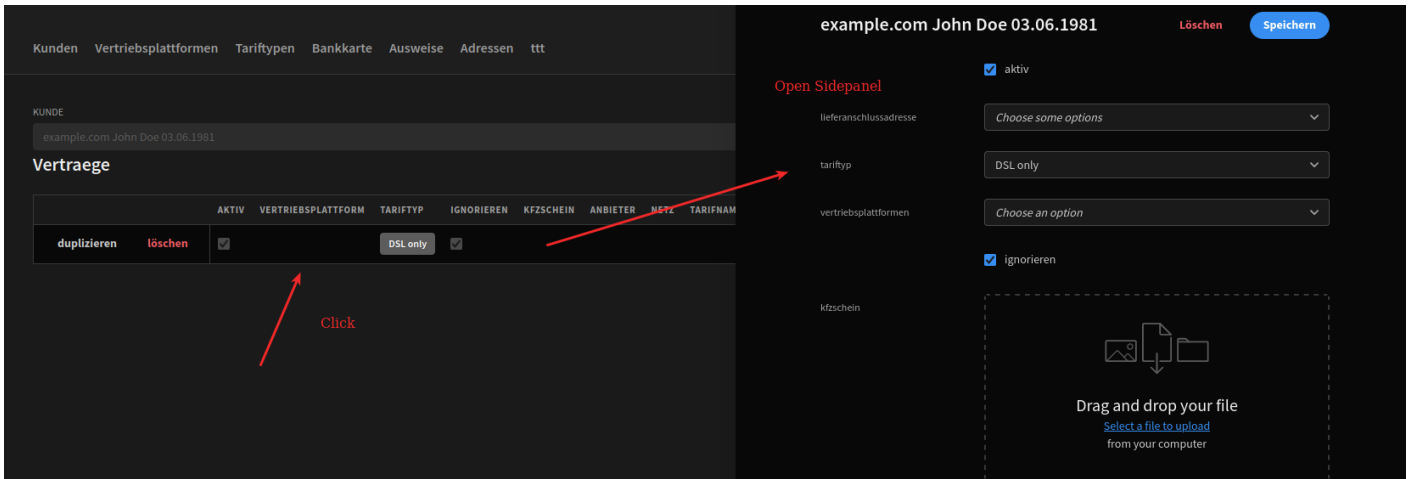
Kunden Vertriebsplattformen Tariftypen Bankkarte Ausweise Adressen ttt

KUNDE

example.com John Doe 03.06.1981

Vertraege

| | | AKTIV | VERTRIEBSPLATTFORM | TARIFTYP | IGNORIEREN | KFZSCHEIN | ANBIETER | NETZ | TARIFNAM |
|---|---|---|---|---|---|---|---|---|---|
| duplizieren | löschen | | | DSL only | | | | | |

Click

Open Sidepanel

example.com John Doe 03.06.1981

Löschen

Speichern

aktiv

lieferanschlussadresse

Choose some options

tariftyp

DSL only

vertriebsplattformen

Choose an option

ignorieren

kfzschein

Drag and drop your file

Select a file to upload

from your computer